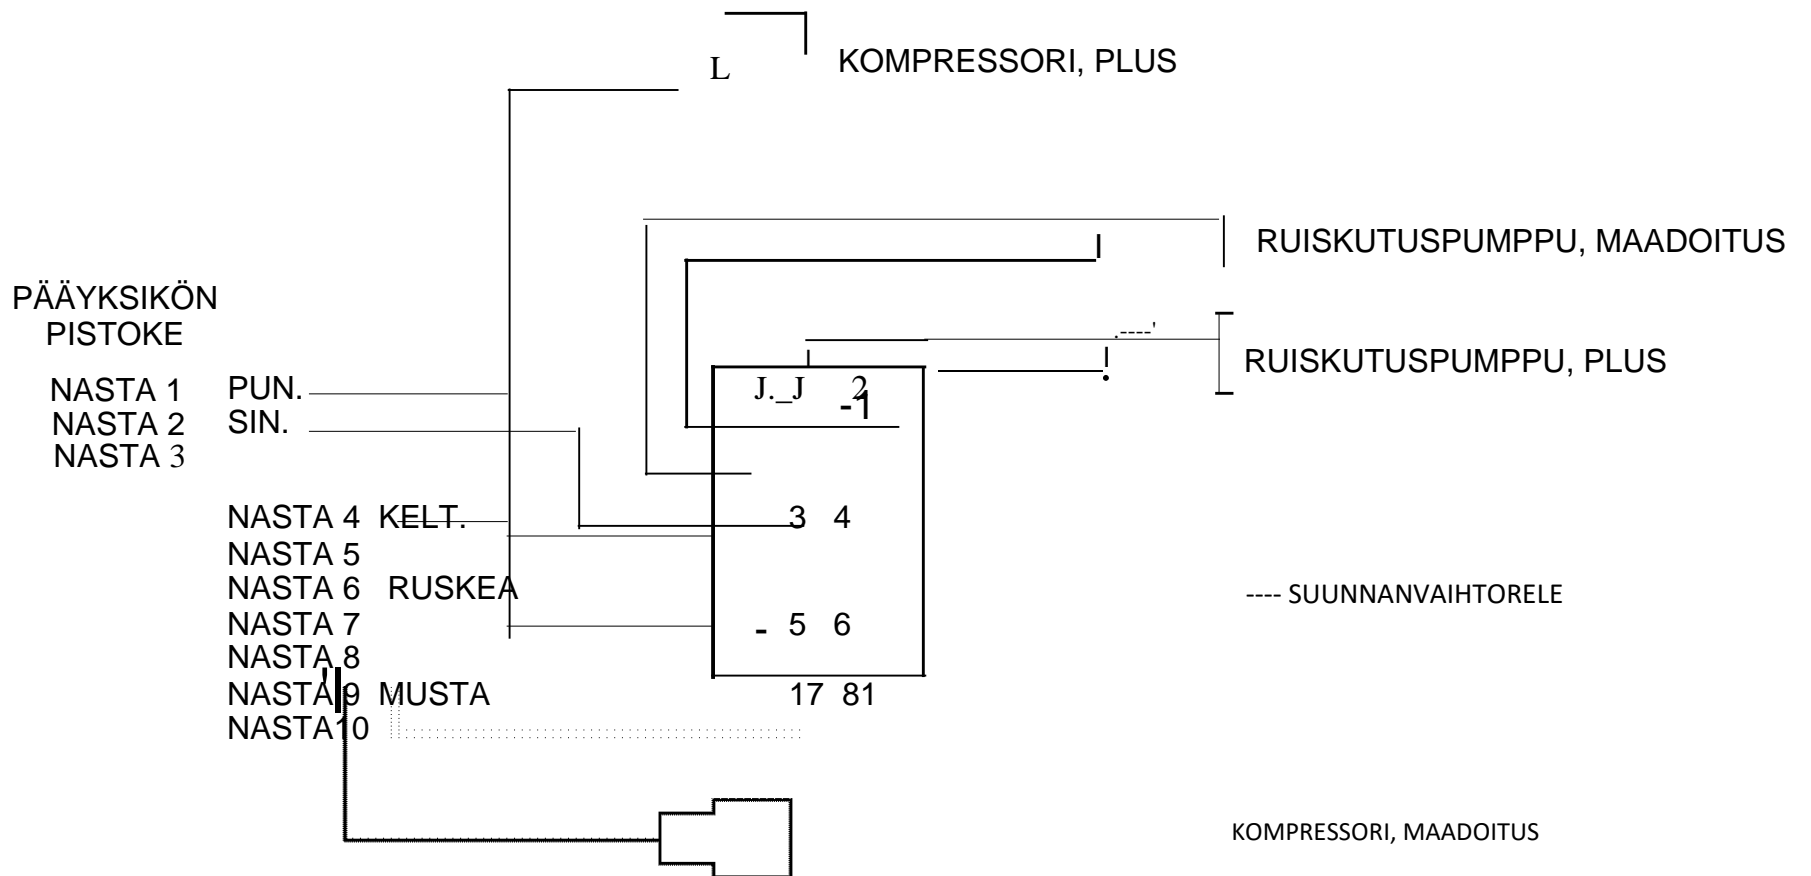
L

KOMPRESSORI, PLUS

RUISKUTUSPUMPPU, MAADOITUS

PÄÄYKSIKÖN PISTOKE

RUISKUTUSPUMPPU, PLUS

NASTA 1 PUN.
NASTA 2 SIN.
NASTA 3

J._J 2
-1

NASTA 4 KELT.
NASTA 5
NASTA 6 RUSKEA
NASTA 7
NASTA 8
NASTA 9 MUSTA
NASTA10

3 4

- 5 6

17 81

---- SUUNNANVAIHTORELE

KOMPRESSORI, MAADOITUS